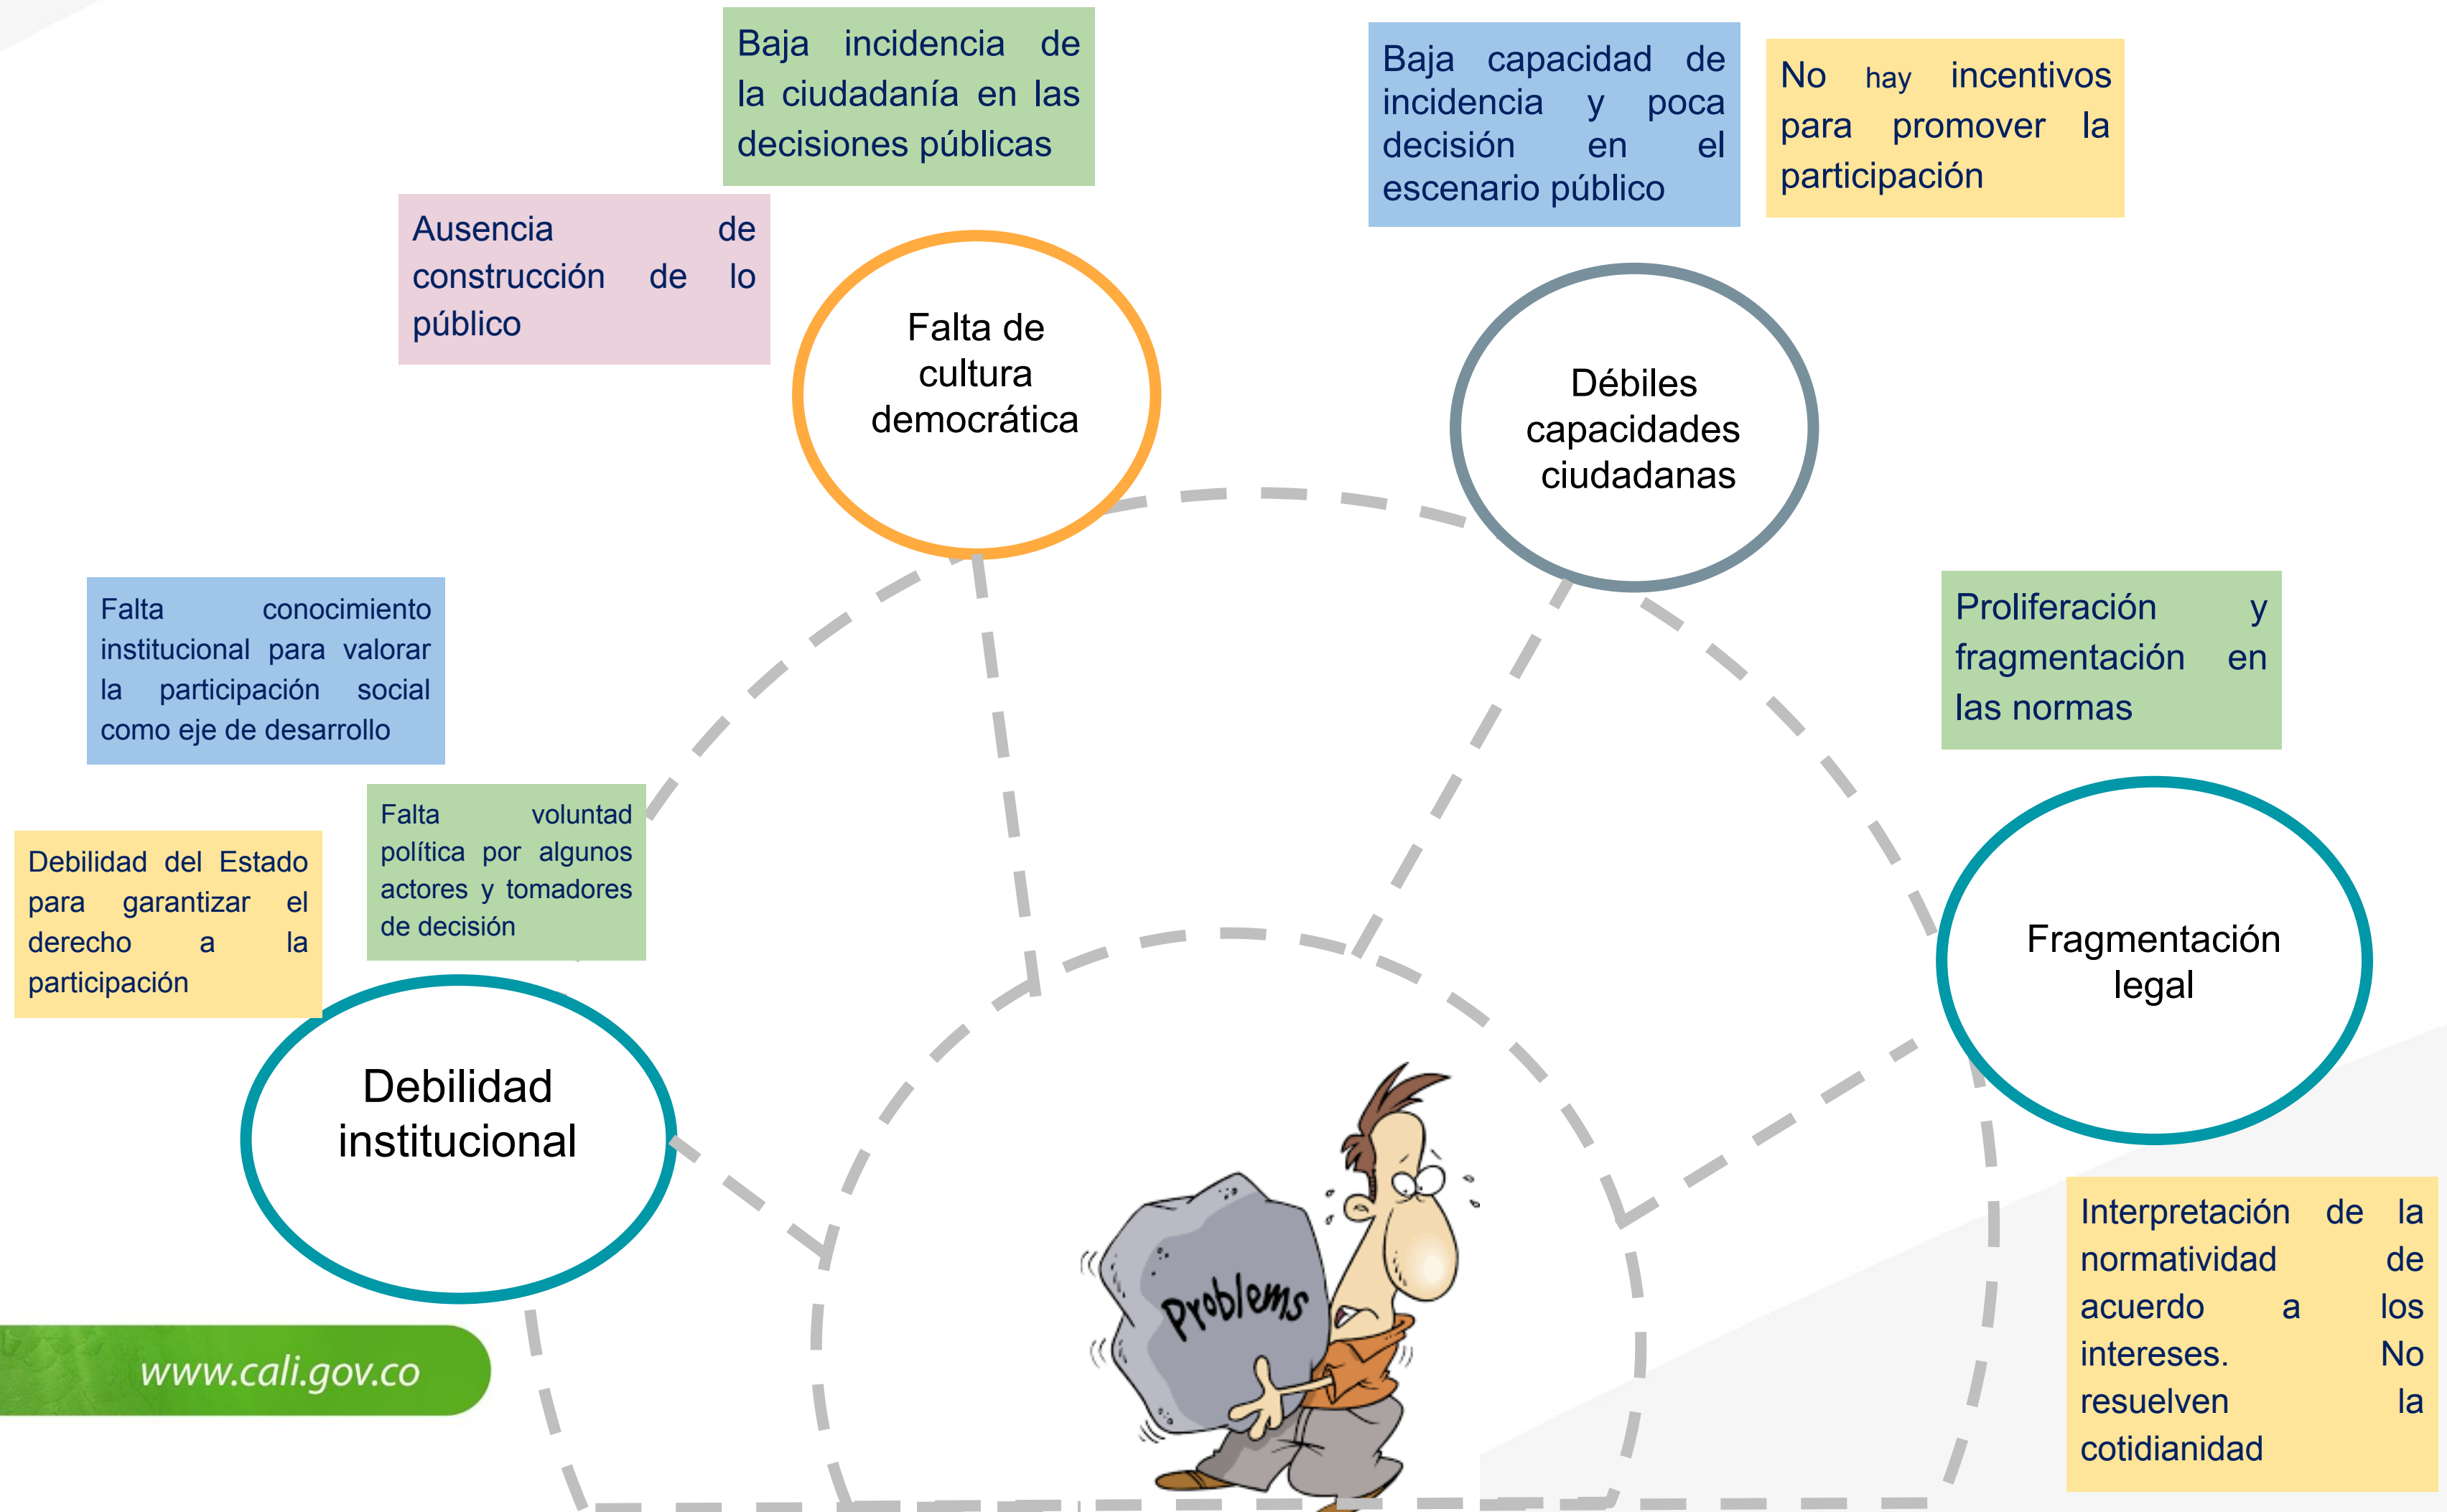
Baja incidencia de la ciudadanía en las decisiones públicas

Baja capacidad de incidencia y poca decisión en el escenario público

No hay incentivos para promover la participación

Ausencia de construcción de lo público

Falta de cultura democrática

Débiles capacidades ciudadanas

Falta conocimiento institucional para valorar la participación social como eje de desarrollo

Proliferación y fragmentación en las normas

Falta voluntad política por algunos actores y tomadores de decisión

Debilidad del Estado para garantizar el derecho a la participación

Fragmentación legal

Debilidad institucional

Problems

www.cali.gov.co

Interpretación de la normatividad de acuerdo a los intereses. No resuelven la cotidianidad